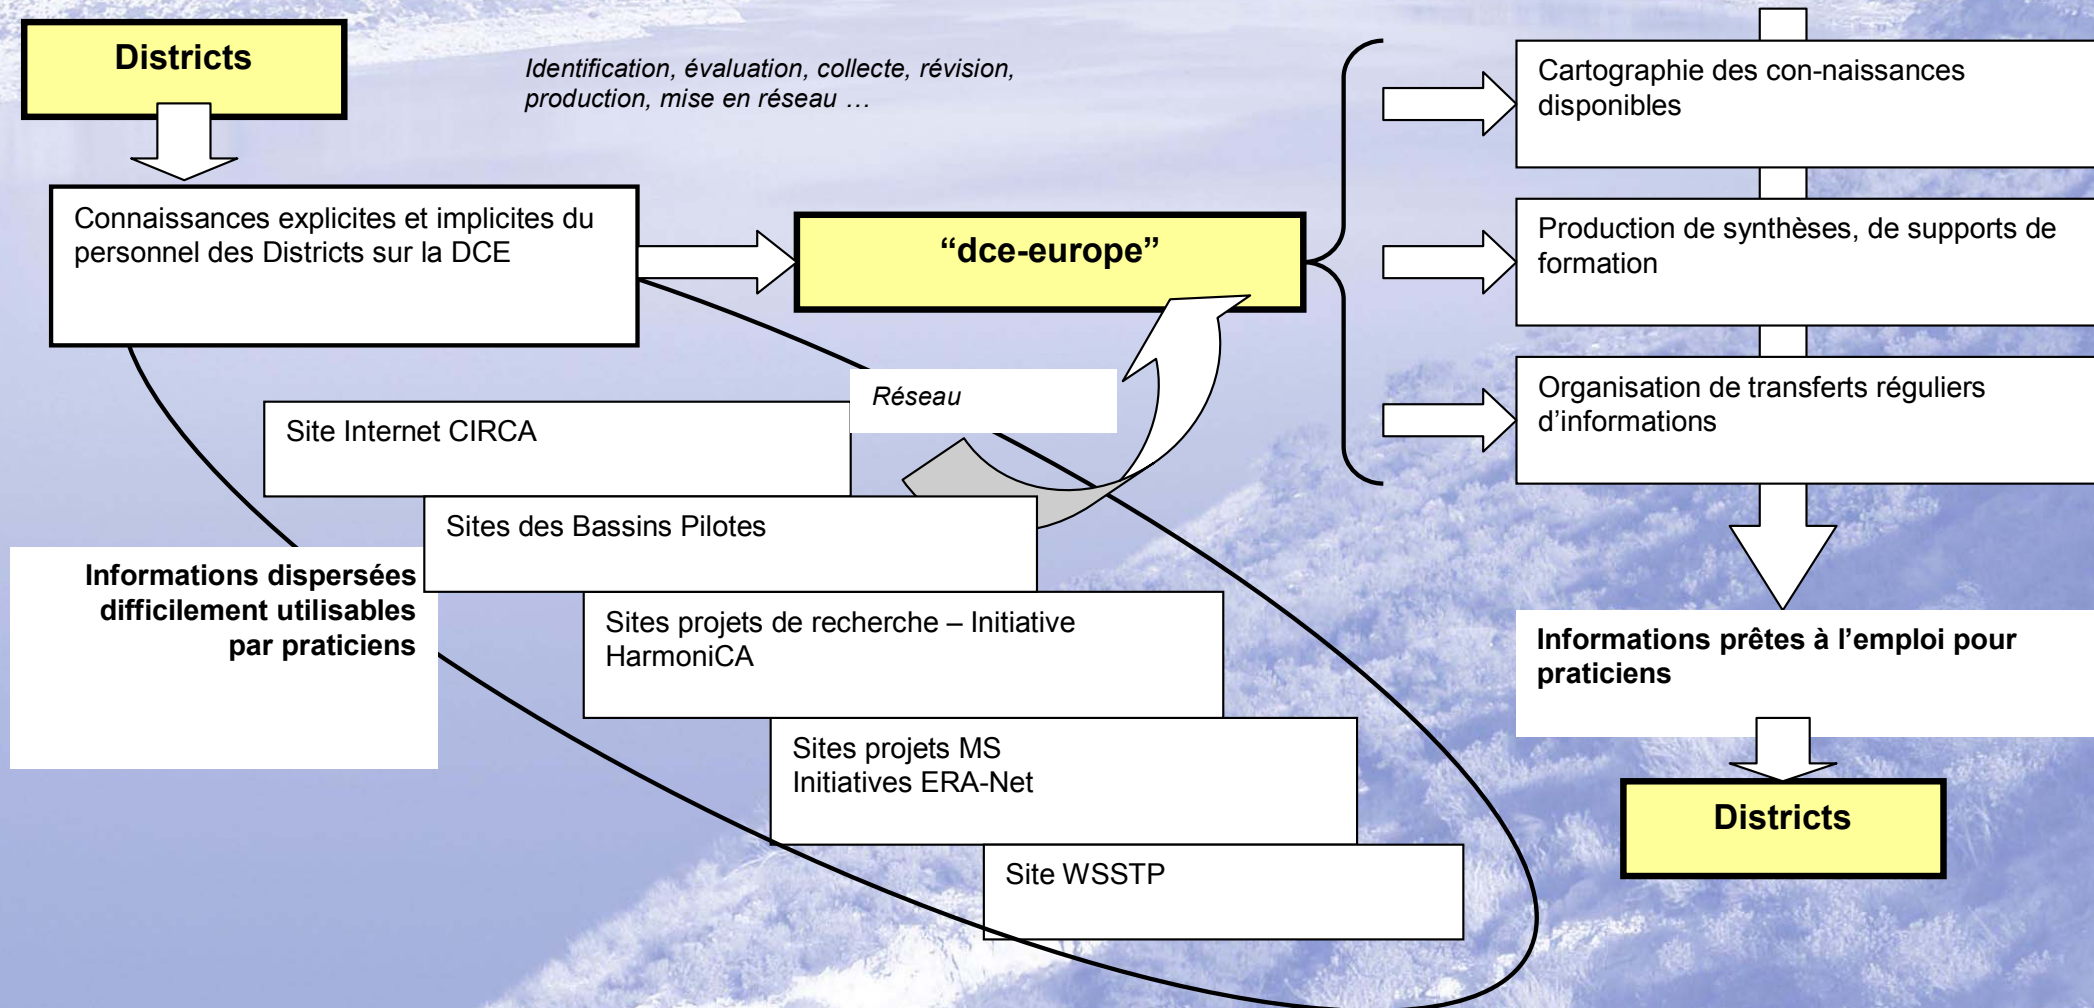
Districts

Identification, évaluation, collecte, révision, production, mise en réseau …

Connaissances explicites et implicites du personnel des Districts sur la DCE

“dce-europe”

Cartographie des con-naissances disponibles

Production de synthèses, de supports de formation

Organisation de transferts réguliers d’informations

Réseau

Site Internet CIRCA

Sites des Bassins Pilotes

Informations dispersées difficilement utilisables par praticiens

Sites projets de recherche – Initiative HarmoniCA

Sites projets MS Initiatives ERA-Net

Site WSSTP

Informations prêtes à l’emploi pour praticiens

Districts